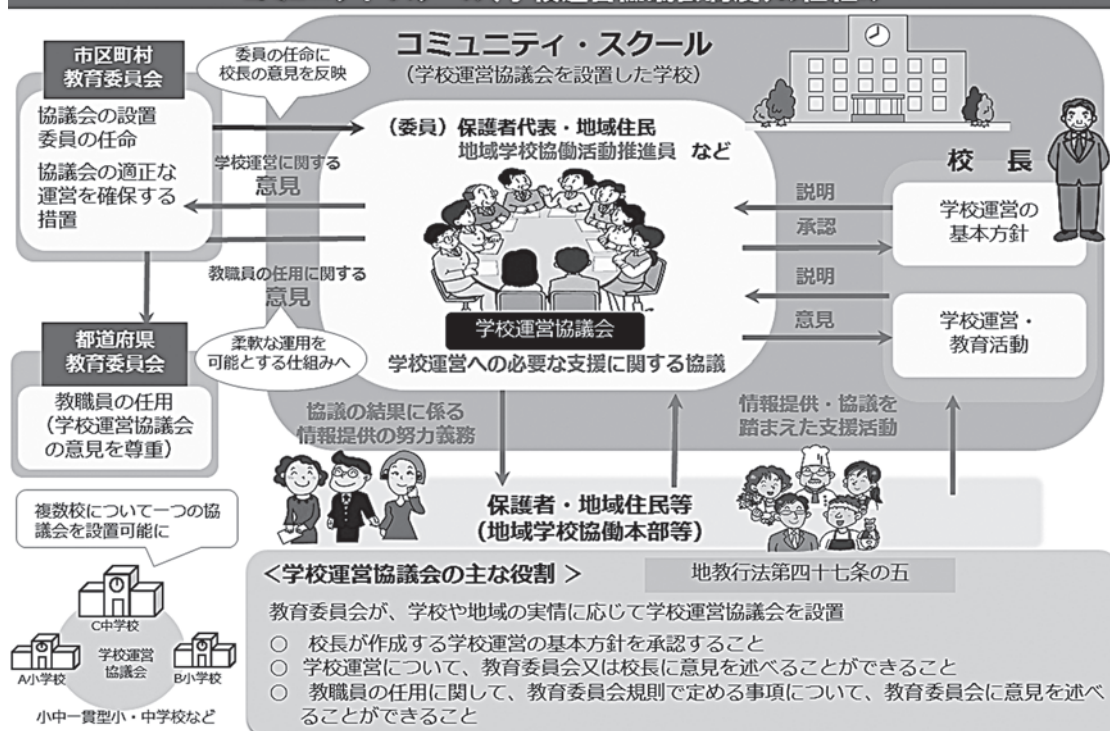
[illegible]学校運営協議会制度の仕組み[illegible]

市区町村
教育委員会

委員の任命に
校長の意見を反映

コミュニティ・スクール
（学校運営協議会を設置した学校）

協議会の設置
委員の任命
協議会の適正な運営を確保する措置

学校運営に関する
意見

（委員）保護者代表・地域住民
地域学校協働活動推進員　など

校　長

説明
承認

学校運営の
基本方針

教職員の任用に関する
意見

説明
意見

学校運営・
教育活動

都道府県
教育委員会

柔軟な運用を
可能とする仕組みへ

学校運営協議会

学校運営への必要な支援に関する協議

教職員の任用
（学校運営協議会の意見を尊重）

協議の結果に係る
情報提供の努力義務

情報提供・協議を
踏まえた支援活動

保護者・地域住民等
（地域学校協働本部等）

複数校について一つの協議会を設置可能に

C中学校
A小学校
学校運営
協議会
B小学校
小中一貫型小・中学校など

＜学校運営協議会の主な役割 ＞

地教行法第四十七条の五

教育委員会が、学校や地域の実情に応じて学校運営協議会を設置
○　校長が作成する学校運営の基本方針を承認すること
○　学校運営について、教育委員会又は校長に意見を述べることができること
○　教職員の任用に関して、教育委員会規則で定める事項について、教育委員会に意見を述べることができること